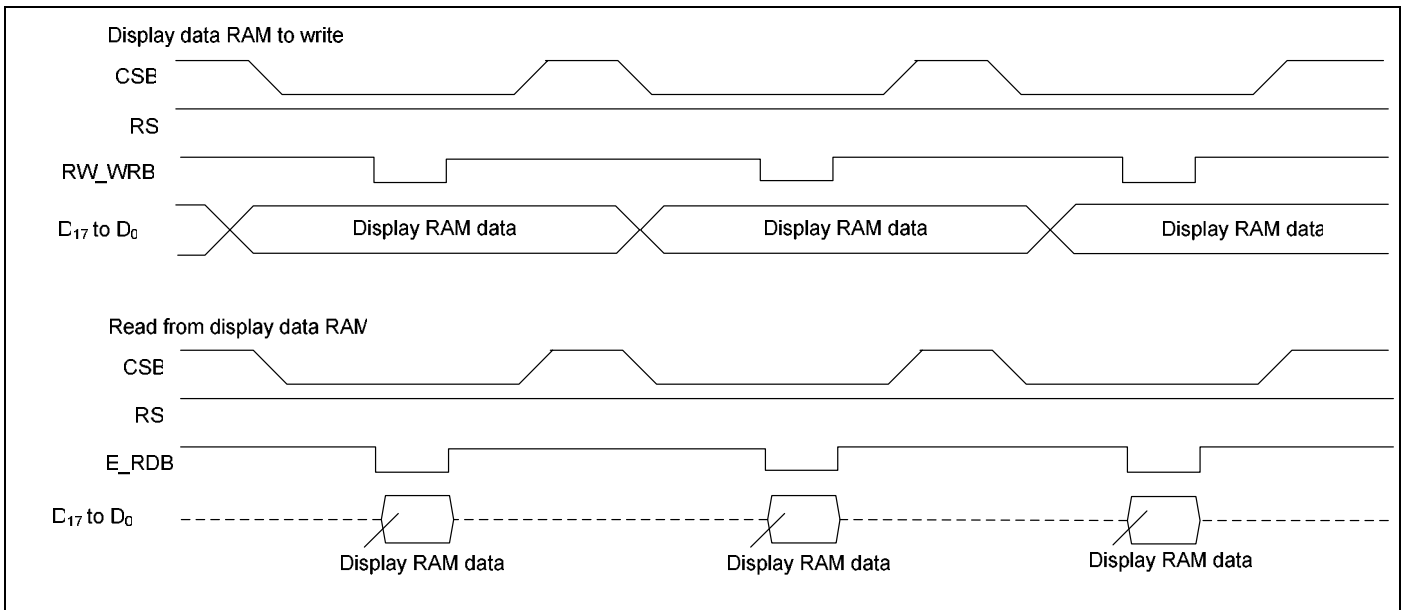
Display data RAM to write

CSB

RS

RW_WRB

$D_{17}$ to $D_0$

Display RAM data

Display RAM data

Display RAM data

Read from display data RAM

CSB

RS

E_RDB

$D_{17}$ to $D_0$

Display RAM data

Display RAM data

Display RAM data